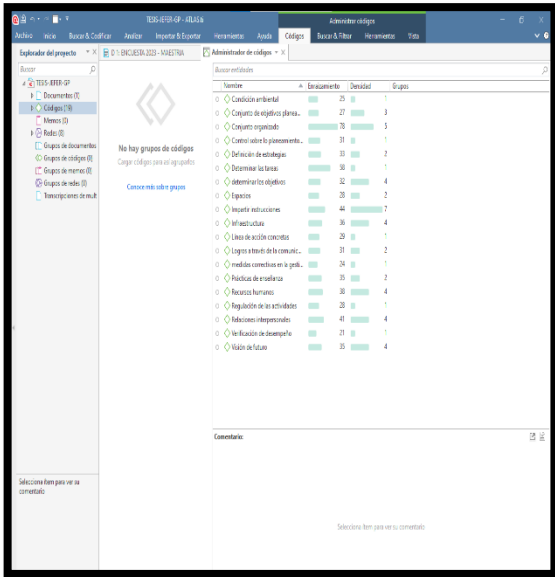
TESIS-IEFER-GP - ATLAS.ti

Administrar códigos

Archivo Inicio Buscar & Codificar Analizar Importar & Exportar Herramientas Ayuda Códigos Buscar & Filtrar Herramientas Vista

Explorador del proyecto

D 1: ENCUESTA 2019 - MAESTRIA

Administrador de códigos

Buscar

TESIS-IEFER-GP
Documentos (1)
Códigos (19)
Memos (0)
Redes (0)
Grupos de documentos
Grupos de códigos (0)
Grupos de memos (0)
Grupos de redes (0)
Transcripciones de multi

No hay grupos de códigos

Cargar códigos para ser agrupados

Conoce más sobre grupos

Buscar entidades

| Nombre | Enraizamiento | Densidad | Grupos |
|---|---|---|---|
| Condición ambiental | 25 | 1 | |
| Conjunto de objetivos planea... | 27 | 3 | |
| Conjunto organizado | 78 | 3 | |
| Control sobre lo planeamiento... | 31 | 1 | |
| Definición de estrategias | 33 | 2 | |
| Determinar las tareas | 38 | 1 | |
| determinar los objetivos | 32 | 4 | |
| Espacios | 28 | 2 | |
| Impartir instrucciones | 44 | 7 | |
| Infraestructura | 36 | 4 | |
| Línea de acción concretos | 29 | 1 | |
| Logros a través de la comunic... | 31 | 2 | |
| medidas correctivas en la gesti... | 24 | 1 | |
| Prácticas de enseñanza | 35 | 2 | |
| Recursos humanos | 38 | 4 | |
| Regulación de las actividades | 28 | 1 | |
| Relaciones interpersonales | 41 | 4 | |
| Verificación de desempeño | 21 | 1 | |
| Visión de futuro | 35 | 4 | |

Comentario:

Seleccione ítem para ver su comentario

Seleccione ítem para ver su comentario